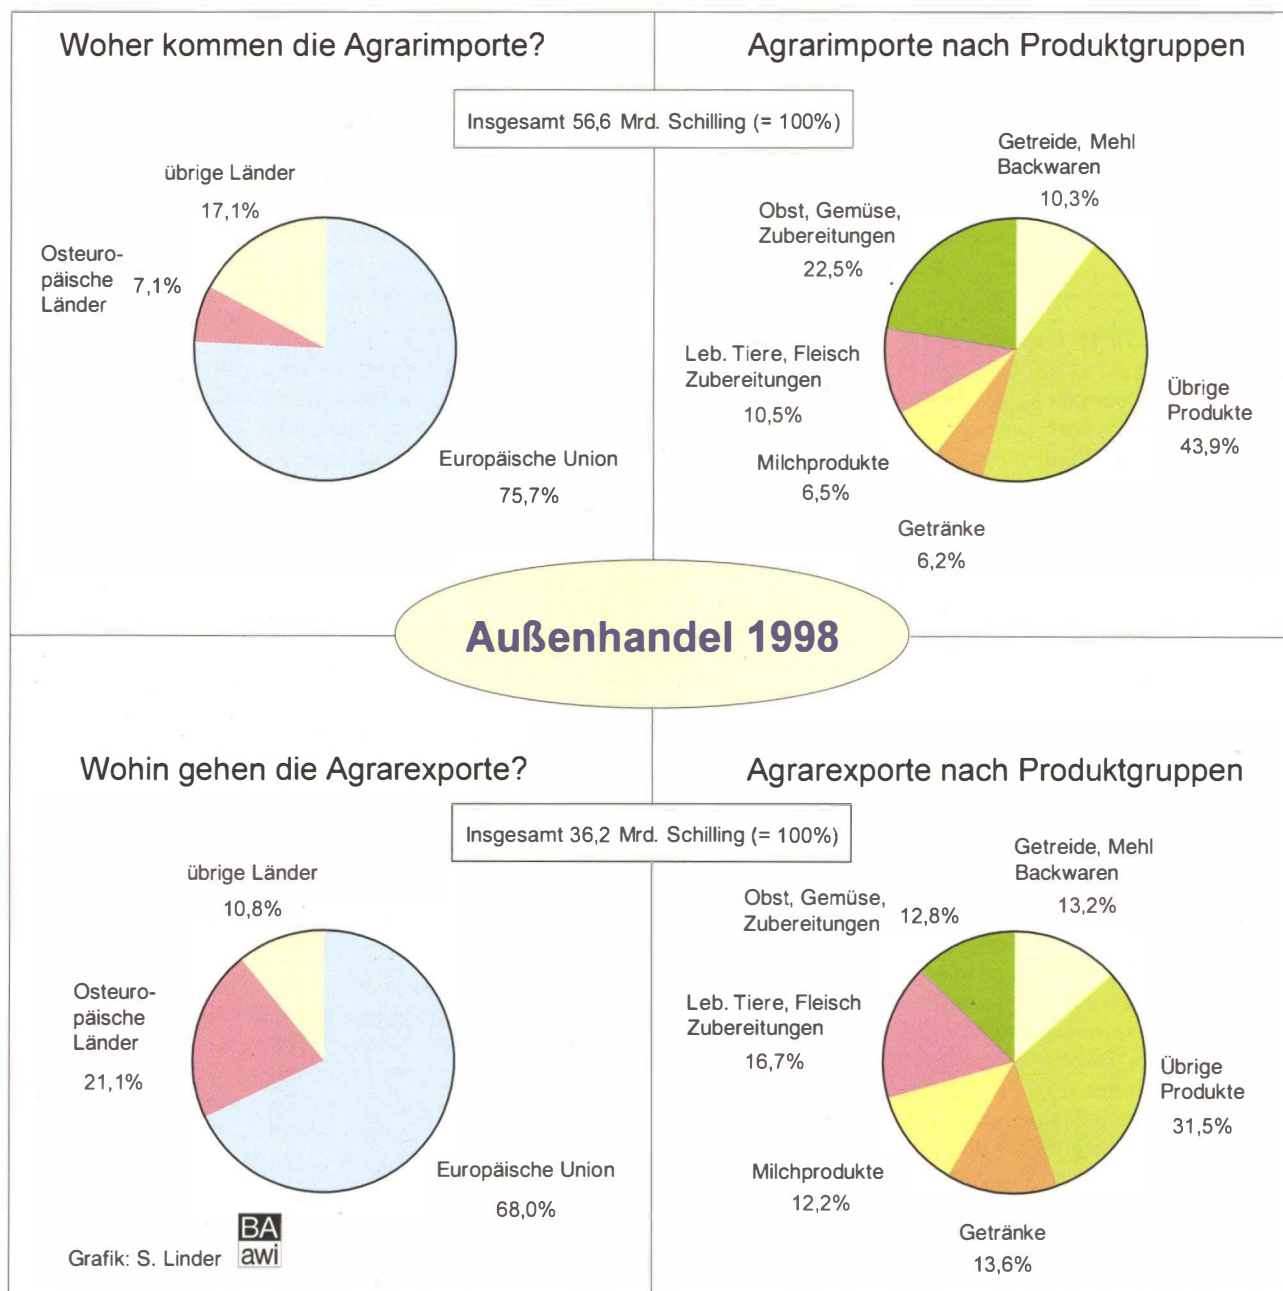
Woher kommen die Agrarimporte?

Agrarimporte nach Produktgruppen

Insgesamt 56,6 Mrd. Schilling (= 100%)

übrige Länder
17,1%

Osteuropäische Länder
7,1%

Europäische Union
75,7%

Getreide, Mehl Backwaren
10,3%

Obst, Gemüse, Zubereitungen
22,5%

Leb. Tiere, Fleisch Zubereitungen
10,5%

Übrige Produkte
43,9%

Milchprodukte
6,5%

Getränke
6,2%

Außenhandel 1998

Wohin gehen die Agrarexporte?

Agrarexporte nach Produktgruppen

Insgesamt 36,2 Mrd. Schilling (= 100%)

übrige Länder
10,8%

Osteuropäische Länder
21,1%

Europäische Union
68,0%

Getreide, Mehl Backwaren
13,2%

Obst, Gemüse, Zubereitungen
12,8%

Leb. Tiere, Fleisch Zubereitungen
16,7%

Übrige Produkte
31,5%

Milchprodukte
12,2%

Getränke
13,6%

Grafik: S. Linder

BA awi